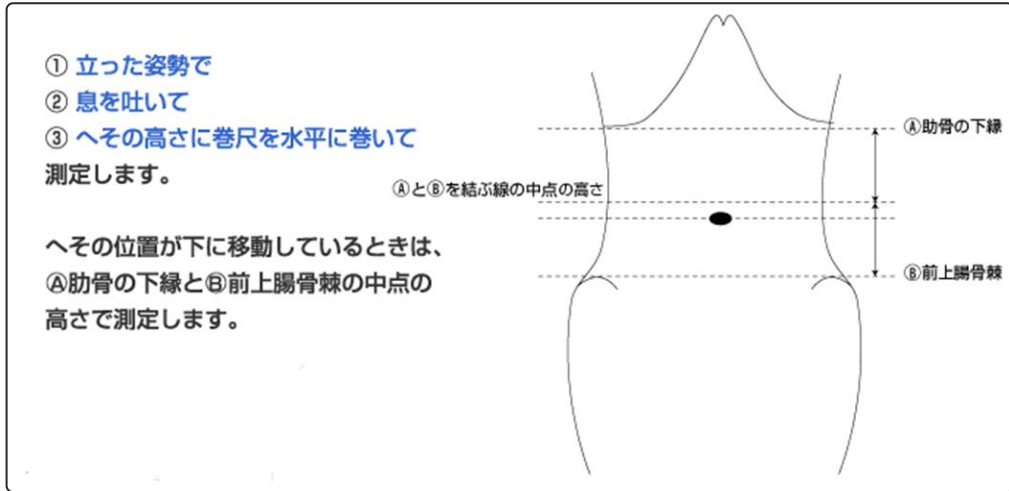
① 立った姿勢で
② 息を吐いて
③ へその高さに巻尺を水平に巻いて
測定します。

へその位置が下に移動しているときは、
Ⓐ肋骨の下縁とⒷ前上腸骨棘の中点の
高さで測定します。

Ⓐ肋骨の下縁

ⒶとⒷを結ぶ線の中点の高さ

Ⓑ前上腸骨棘